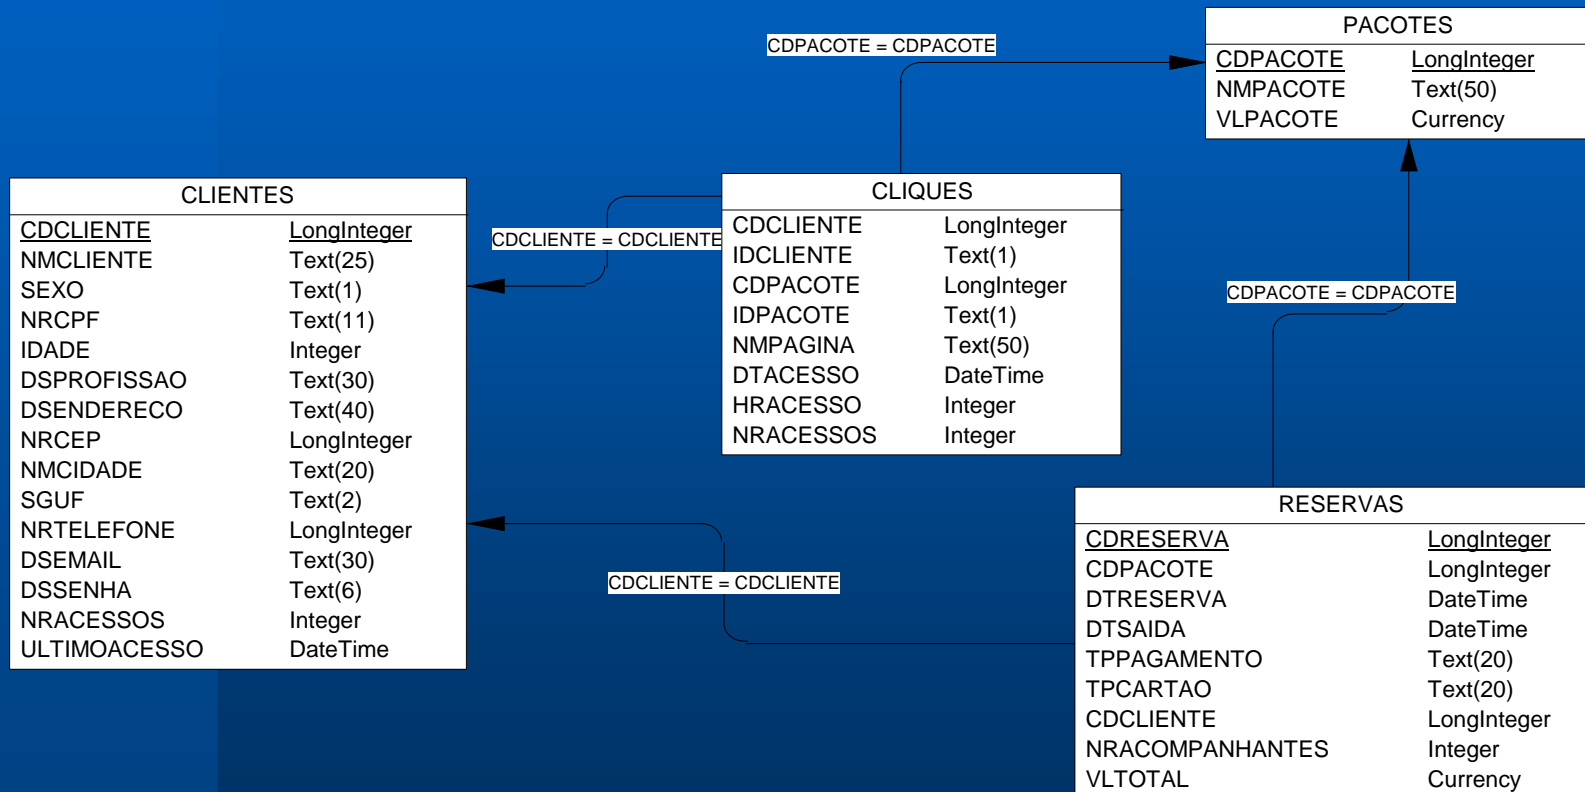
CDPACOTE = CDPACOTE

PACOTES

| CDPACOTE | LongInteger |
|---|---|
| NMPACOTE | Text(50) |
| VLPACOTE | Currency |

CLIENTES

| CDCLIENTE | LongInteger |
|---|---|
| NMCLIENTE | Text(25) |
| SEXO | Text(1) |
| NRCPF | Text(11) |
| IDADE | Integer |
| DSPROFISSAO | Text(30) |
| DSENDERECO | Text(40) |
| NRCEP | LongInteger |
| NMCIDADE | Text(20) |
| SGUF | Text(2) |
| NRTELEFONE | LongInteger |
| DSEMAIL | Text(30) |
| DSSENHA | Text(6) |
| NRACESSOS | Integer |
| ULTIMOACESSO | DateTime |

CDCLIENTE = CDCLIENTE

CLIQUES

| CDCLIENTE | LongInteger |
|---|---|
| IDCLIENTE | Text(1) |
| CDPACOTE | LongInteger |
| IDPACOTE | Text(1) |
| NMPAGINA | Text(50) |
| DTACESSO | DateTime |
| HRACESSO | Integer |
| NRACESSOS | Integer |

CDPACOTE = CDPACOTE

CDCLIENTE = CDCLIENTE

RESERVAS

| CDRESERVA | LongInteger |
|---|---|
| CDPACOTE | LongInteger |
| DTRESERVA | DateTime |
| DTSAIDA | DateTime |
| TPPAGAMENTO | Text(20) |
| TPCARTAO | Text(20) |
| CDCLIENTE | LongInteger |
| NRACOMPANHANTES | Integer |
| VLTOTAL | Currency |